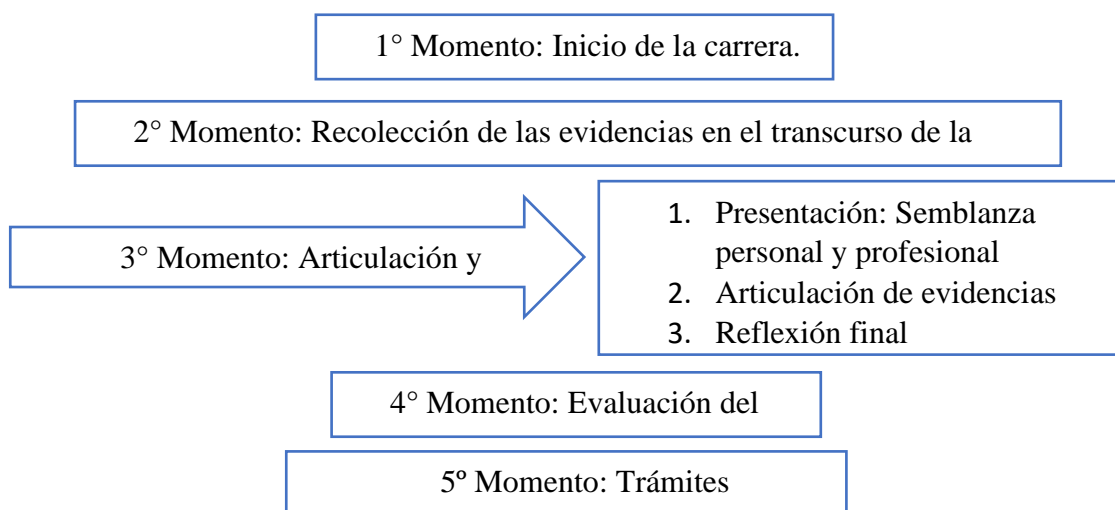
1° Momento: Inicio de la carrera.

2° Momento: Recolección de las evidencias en el transcurso de la

3° Momento: Articulación y

1. Presentación: Semblanza personal y profesional
2. Articulación de evidencias
3. Reflexión final

4° Momento: Evaluación del

5º Momento: Trámites